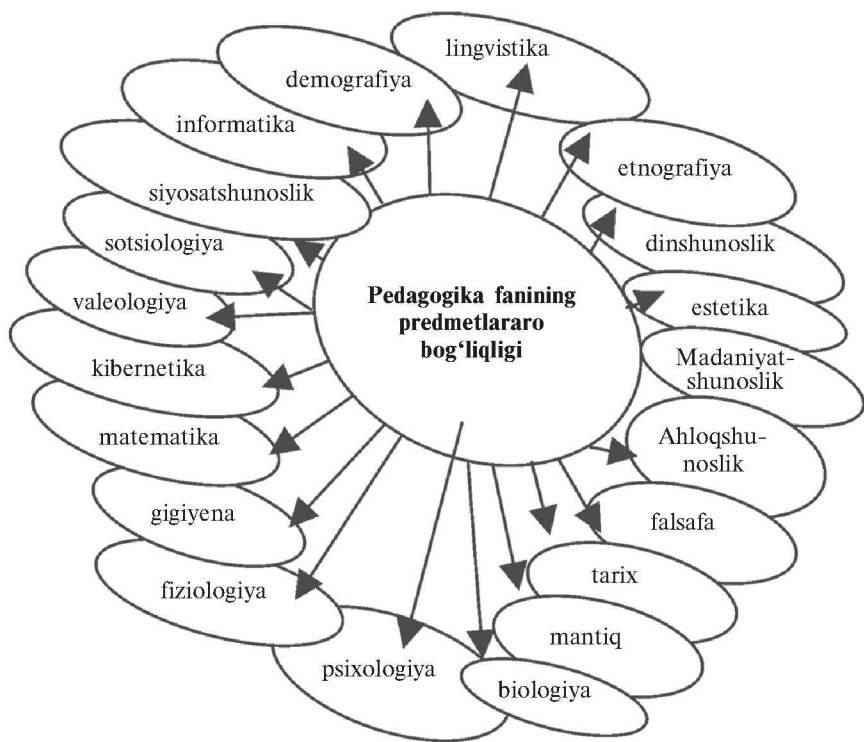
Pedagogika fanining predmetlararo bog'liqligi

lingvistika

etnografiya

dinshunoslik

estetika

Madaniyat-shunoslik

Ahloqshu-noslik

falsafa

tarix

mantiq

biologiya

psixologiya

fiziologiya

gigiyena

matematika

kibernetika

valeologiya

sotsiologiya

siyosatshunoslik

informatika

demografiya